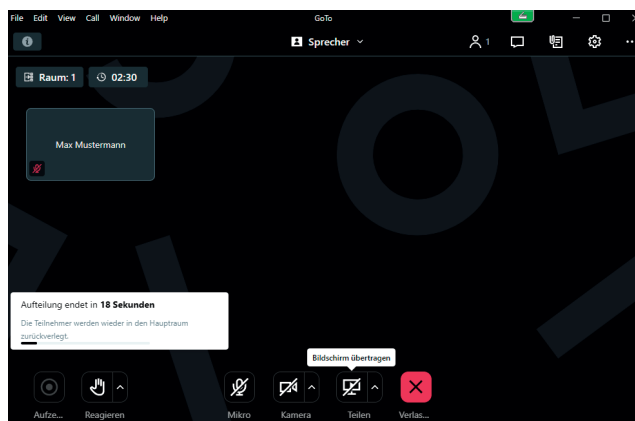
File Edit View Call Window Help
GoTo
Sprecher
1
Raum: 1
02:30
Max Mustermann
Aufteilung endet in **18 Sekunden**
Die Teilnehmer werden wieder in den Hauptraum zurückverlegt.
Bildschirm übertragen
Aufze...
Reagieren
Mikro
Kamera
Teilen
Verlas...